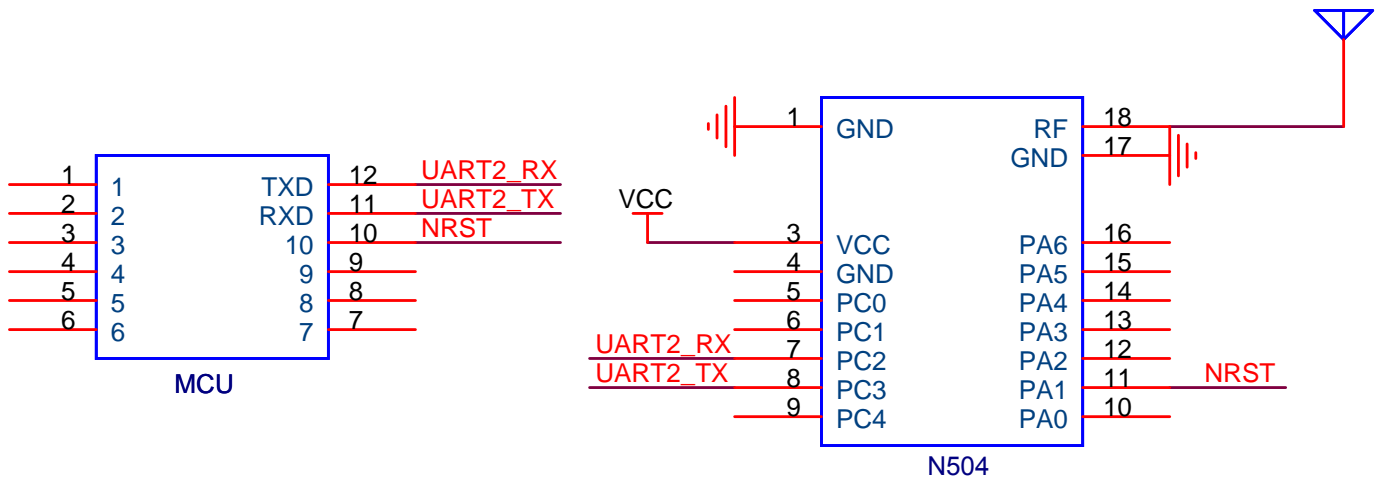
1 1
2 2
3 3
4 4
5 5
6 6

TXD 12 UART2_RX
RXD 11 UART2_TX
10 10 NRST
9 9
8 8
7 7

MCU

1 GND
RF 18
GND 17

VCC

3 VCC
4 GND
5 PC0
6 PC1
UART2_RX 7 PC2
UART2_TX 8 PC3
9 PC4

PA6 16
PA5 15
PA4 14
PA3 13
PA2 12
PA1 11 NRST
PA0 10

N504